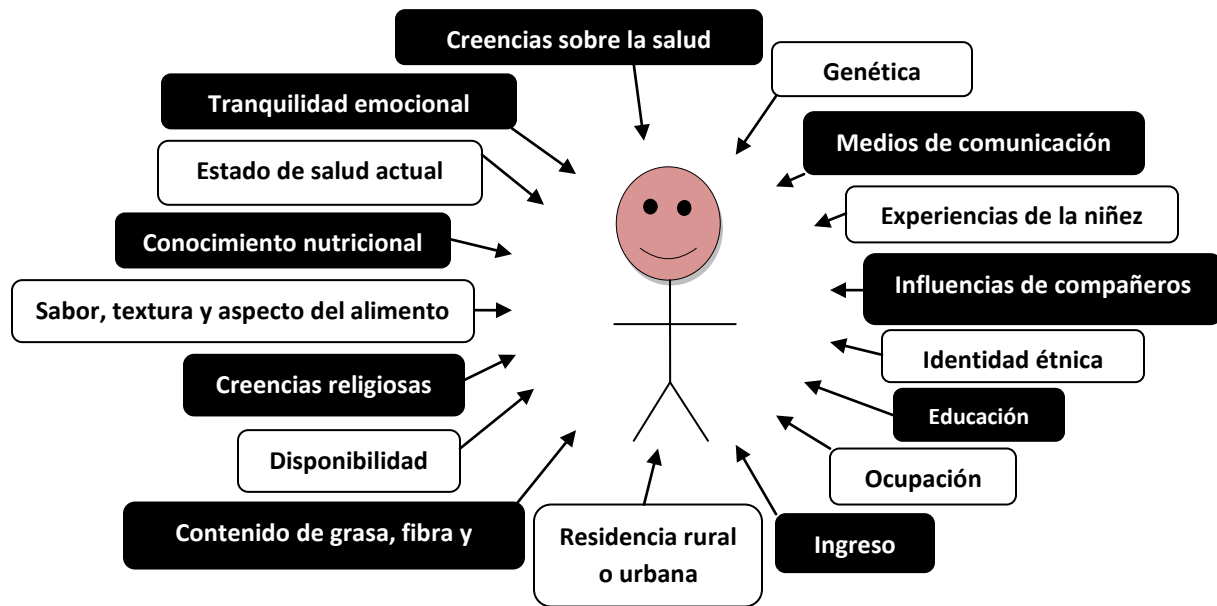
Creencias sobre la salud

Genética

Tranquilidad emocional

Medios de comunicación

Estado de salud actual

Experiencias de la niñez

Conocimiento nutricional

Influencias de compañeros

Sabor, textura y aspecto del alimento

Identidad étnica

Creencias religiosas

Educación

Disponibilidad

Ocupación

Contenido de grasa, fibra y

Residencia rural o urbana

Ingreso